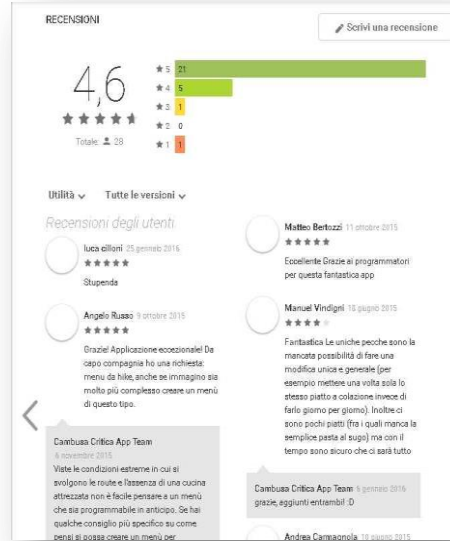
RECENSIONI

Scrivi una recensione

4,6

Totale 28

★5 21
★4 5
★3 1
★2 0
★1 1

Utilità Tutte le versioni

Recensioni degli utenti

luca cilloni 25 gennaio 2016
Stupenda

Angelo Russo 9 ottobre 2015
Grazie! Applicazione eccezionale! Da capo compagnia ho una richiesta: menu da hike, anche se immagino sia molto più complesso creare un menù di questo tipo.

Cambusa Critica App Team
6 novembre 2015
Viste le condizioni estreme in cui si svolgono le route e l'assenza di una cucina attrezzata non è facile pensare a un menù che sia programmabile in anticipo. Se hai qualche consiglio più specifico su come pensi si possa creare un menù per

Matteo Bertozzi 11 ottobre 2015
Eccellente Grazie ai programmatori per questa fantastica app

Manuel Vindigni 10 giugno 2015
Fantastica Le uniche pecche sono la mancata possibilità di fare una modifica unica e generale (per esempio mettere una volta solo lo stesso piatto a colazione invece di farlo giorno per giorno). Inoltre ci sono pochi piatti (fra i quali manca la semplice pasta al sugo) ma con il tempo sono sicuro che ci sarà tutto

Cambusa Critica App Team 5 gennaio 2016
grazie, aggiunti entrambi! :D

Andrea Camagnola 10 giugno 2015